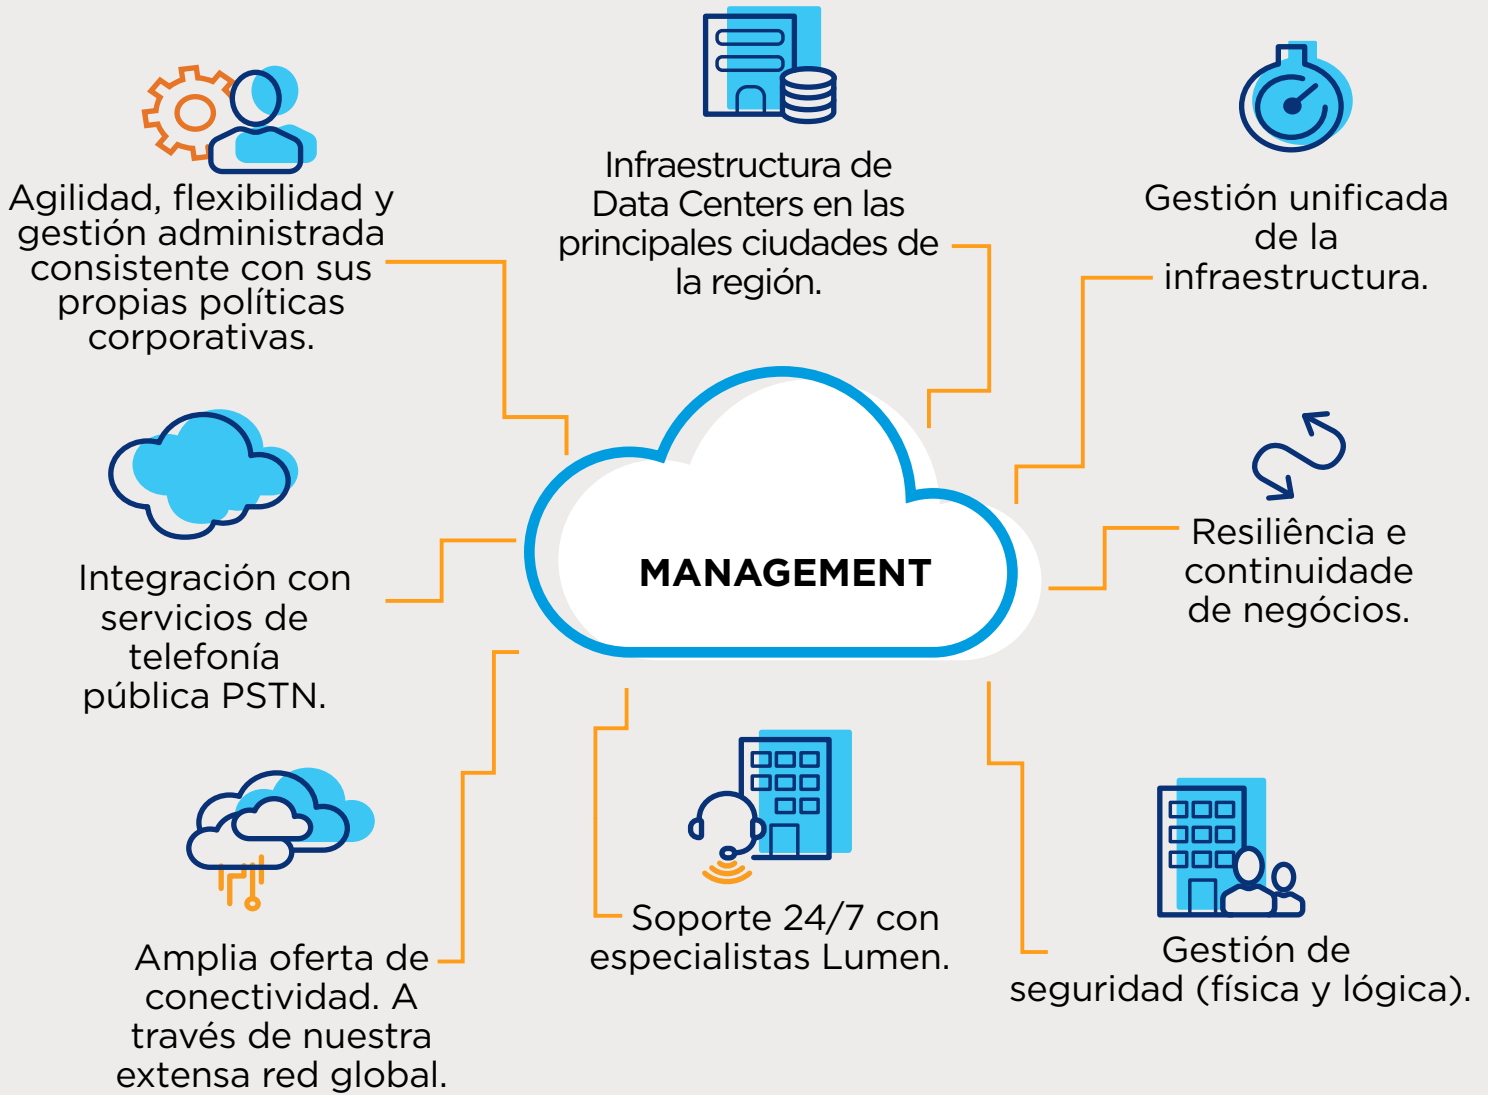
Agilidad, flexibilidad y gestión administrada consistente con sus propias políticas corporativas.

Infraestructura de Data Centers en las principales ciudades de la región.

Gestión unificada de la infraestructura.

Integración con servicios de telefonía pública PSTN.

MANAGEMENT

Resiliência e continuidade de negócios.

Amplia oferta de conectividad. A través de nuestra extensa red global.

Soporte 24/7 con especialistas Lumen.

Gestión de seguridad (física y lógica).